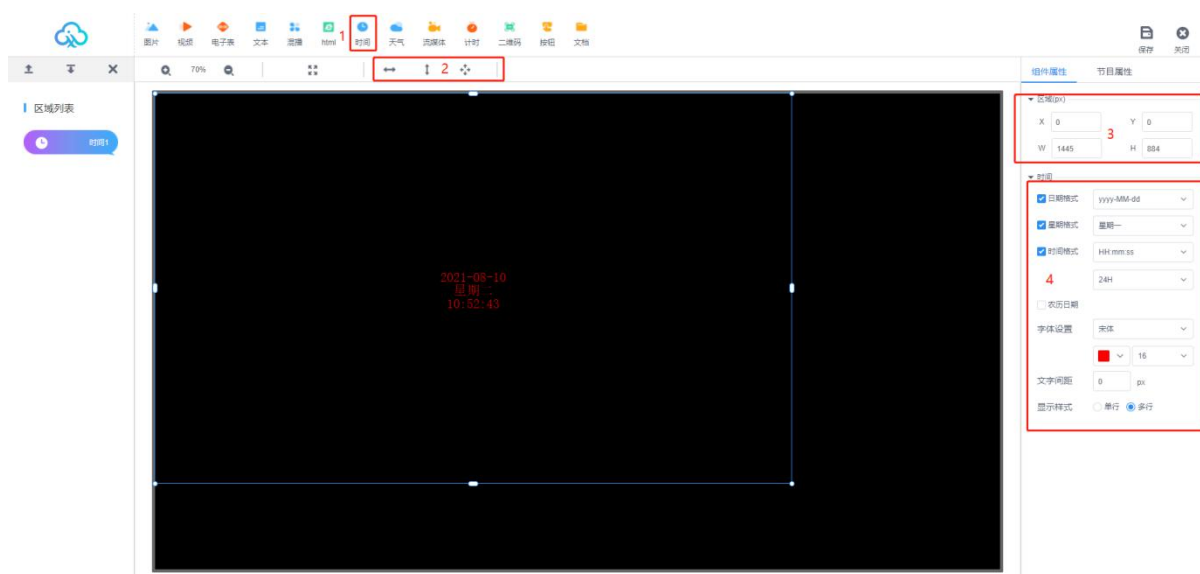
图片 视频 电子表 文本 滚播 html 1 时间 天气 流媒体 计时 二维码 按钮 文档

保存 关闭

70%

2

组件属性 节目属性

区域列表

时间1

2021-08-10
星期二
10:52:43

区域(px)

X 0 Y 0

3

W 1445 H 884

时间

日期格式 yyyy-MM-dd

星期格式 星期一

时间格式 HH:mm:ss

4

24H

农历日期

字体设置 宋体

16

文字间距 0 px

显示样式 单行 多行